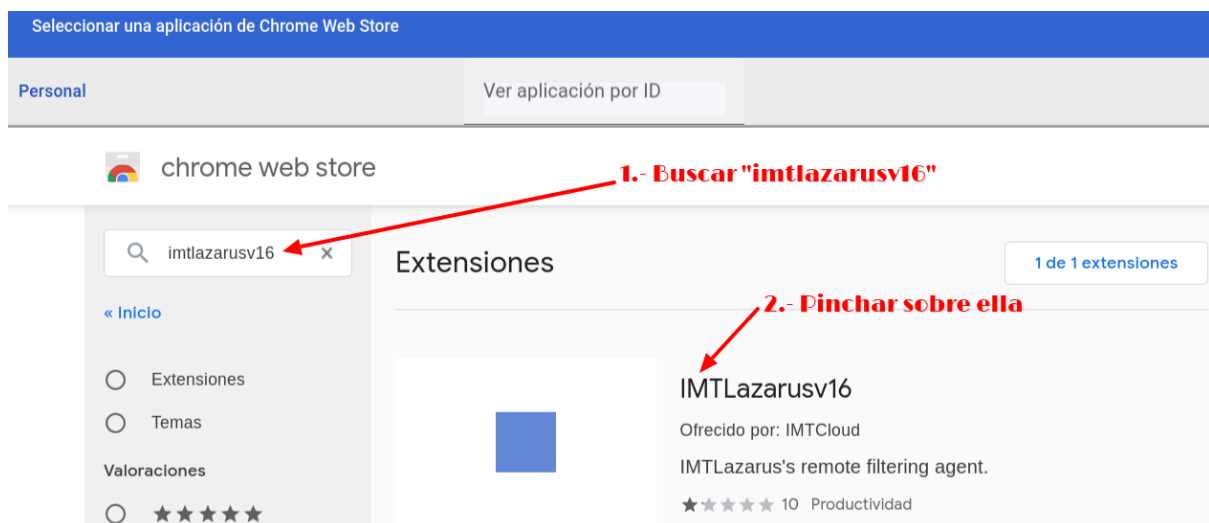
Seleccionar una aplicación de Chrome Web Store

Personal

Ver aplicación por ID

chrome web store

1.- Buscar "imtlazarusv16"

imtlazarusv16 ×

Extensiones

1 de 1 extensiones

« Inicio

2.- Pinchar sobre ella

Extensiones

Temas

Valoraciones

★★★★★

IMTLazarusv16

Ofrecido por: IMTCloud

IMTLazarus's remote filtering agent.

★★★★★ 10 Productividad